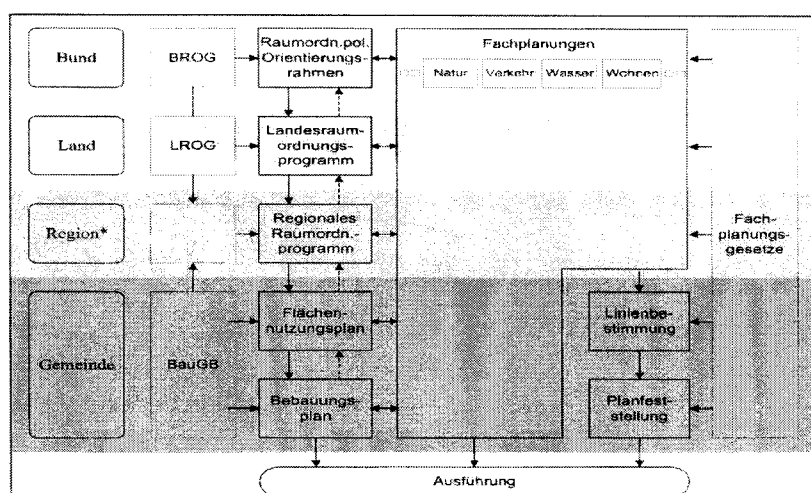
Bund

BROG

Raumordn.pol. Orientierungsrahmen

Fachplanungen

Natur

Verkehr

Wasser

Wohnen

Land

LROG

Landesraumordnungsprogramm

Region*

Regionales Raumordn.-programm

Fachplanungsgesetze

Gemeinde

BauGB

Flächennutzungsplan

Linienbestimmung

Bebauungsplan

Planfeststellung

Ausführung